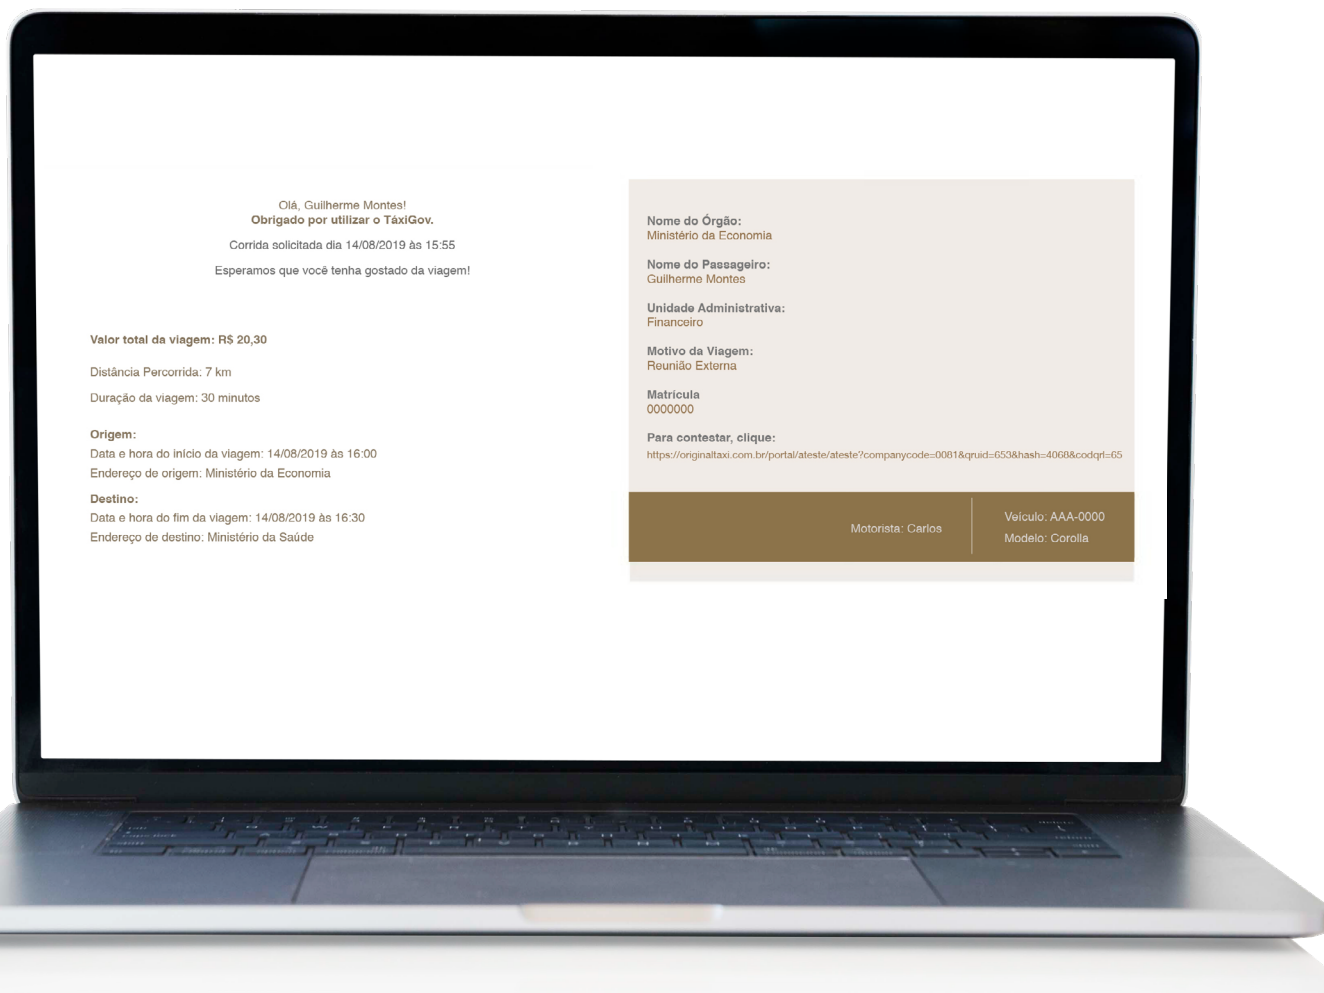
Olá, Guilherme Montes!
**Obrigado por utilizar o TáxiGov.**

Corrida solicitada dia 14/08/2019 às 15:55

Esperamos que você tenha gostado da viagem!

**Valor total da viagem: R$ 20,30**

Distância Percorrida: 7 km

Duração da viagem: 30 minutos

**Origem:**
Data e hora do início da viagem: 14/08/2019 às 16:00
Endereço de origem: Ministério da Economia

**Destino:**
Data e hora do fim da viagem: 14/08/2019 às 16:30
Endereço de destino: Ministério da Saúde

**Nome do Órgão:**
Ministério da Economia

**Nome do Passageiro:**
Guilherme Montes

**Unidade Administrativa:**
Financeiro

**Motivo da Viagem:**
Reunião Externa

**Matrícula**
0000000

**Para contestar, clique:**
https://originaltaxi.com.br/portal/ateste/ateste?companycode=0081&qruid=653&hash=4068&codqrl=65

Motorista: Carlos

Veículo: AAA-0000
Modelo: Corolla